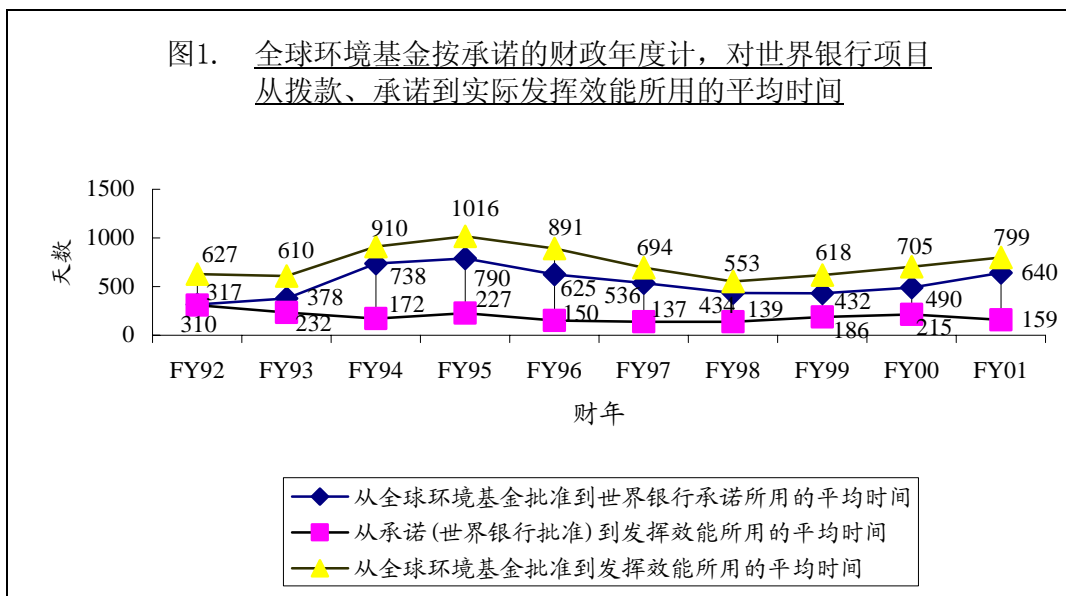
图1.　全球环境基金按承诺的财政年度计，对世界银行项目从拨款、承诺到实际发挥效能所用的平均时间

1500
1000
500
0
天数

627 610 910 1016 891 694 553 618 705 799
317 378 738 790 625 536 434 432 490 640
310 232 172 227 150 137 139 186 215 159

FY92 FY93 FY94 FY95 FY96 FY97 FY98 FY99 FY00 FY01

财年

从全球环境基金批准到世界银行承诺所用的平均时间
从承诺(世界银行批准)到发挥效能所用的平均时间
从全球环境基金批准到发挥效能所用的平均时间